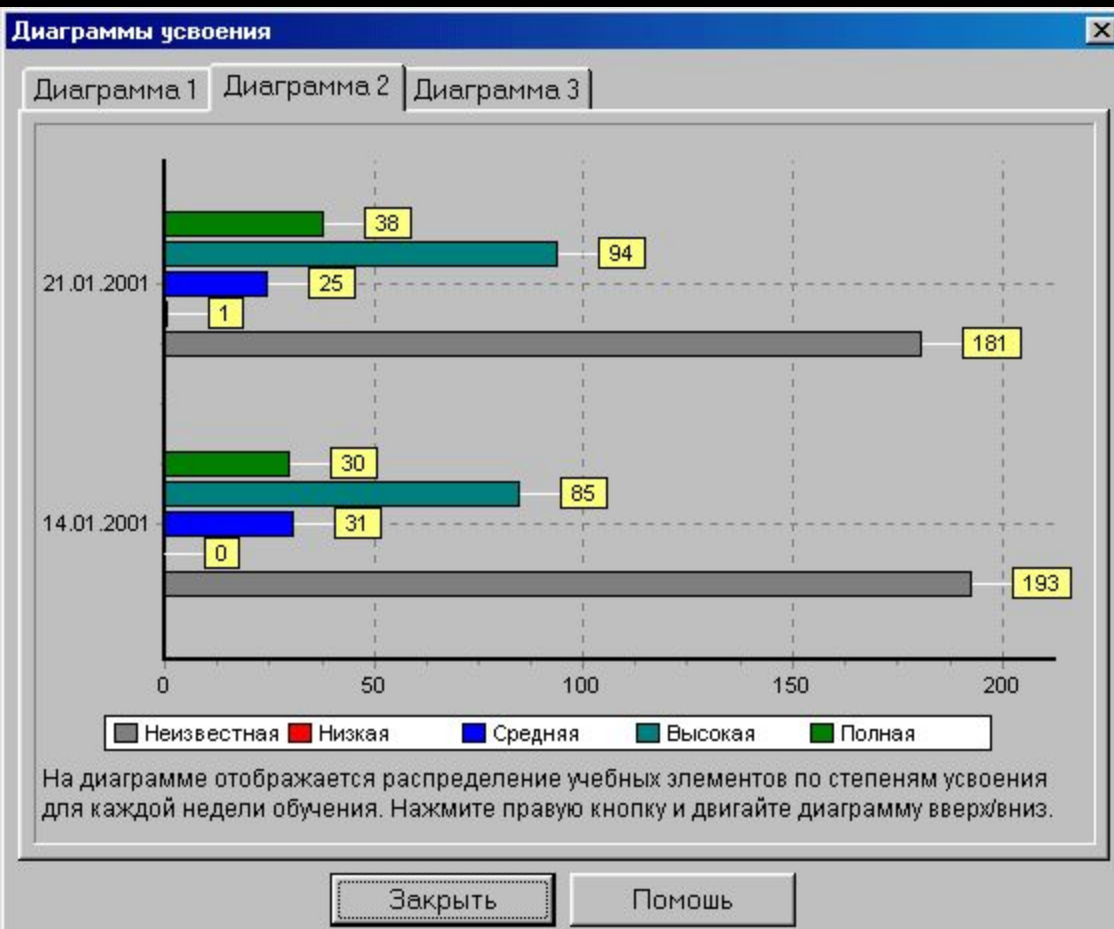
Диаграммы усвоения

Диаграмма 1 | Диаграмма 2 | Диаграмма 3

21.01.2001
38
94
25
1
181

14.01.2001
30
85
31
0
193

0 50 100 150 200

Неизвестная | Низкая | Средняя | Высокая | Полная

На диаграмме отображается распределение учебных элементов по степеням усвоения для каждой недели обучения. Нажмите правую кнопку и двигайте диаграмму вверх/вниз.

Закрыть | Помошь